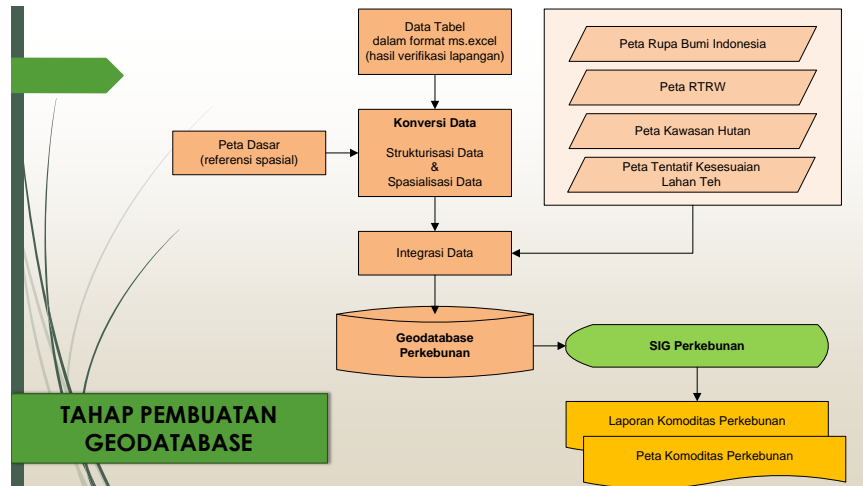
Data Tabel
dalam format ms.excel
(hasil verifikasi lapangan)

Peta Rupa Bumi Indonesia

Peta RTRW

Peta Kawasan Hutan

Peta Tentatif Kesesuaian Lahan Teh

Peta Dasar
(referensi spasial)

Konversi Data

Strukturisasi Data
&
Spasialisasi Data

Integrasi Data

Geodatabase
Perkebunan

SIG Perkebunan

Laporan Komoditas Perkebunan

Peta Komoditas Perkebunan

TAHAP PEMBUATAN GEODATABASE